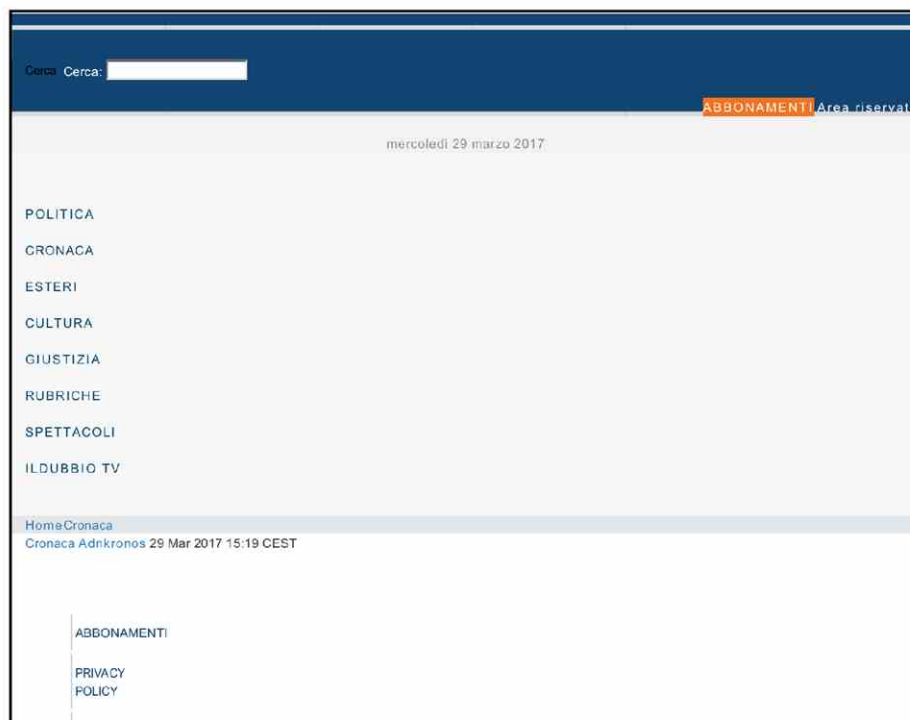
Cerca Cerca:

ABBONAMENTI Area riservat

mercoledì 29 marzo 2017

POLITICA

CRONACA

ESTERI

CULTURA

GIUSTIZIA

RUBRICHE

SPETTACOLI

ILDUBBIO TV

HomeCronaca
Cronaca Adnkronos 29 Mar 2017 15:19 CEST

ABBONAMENTI

PRIVACY POLICY